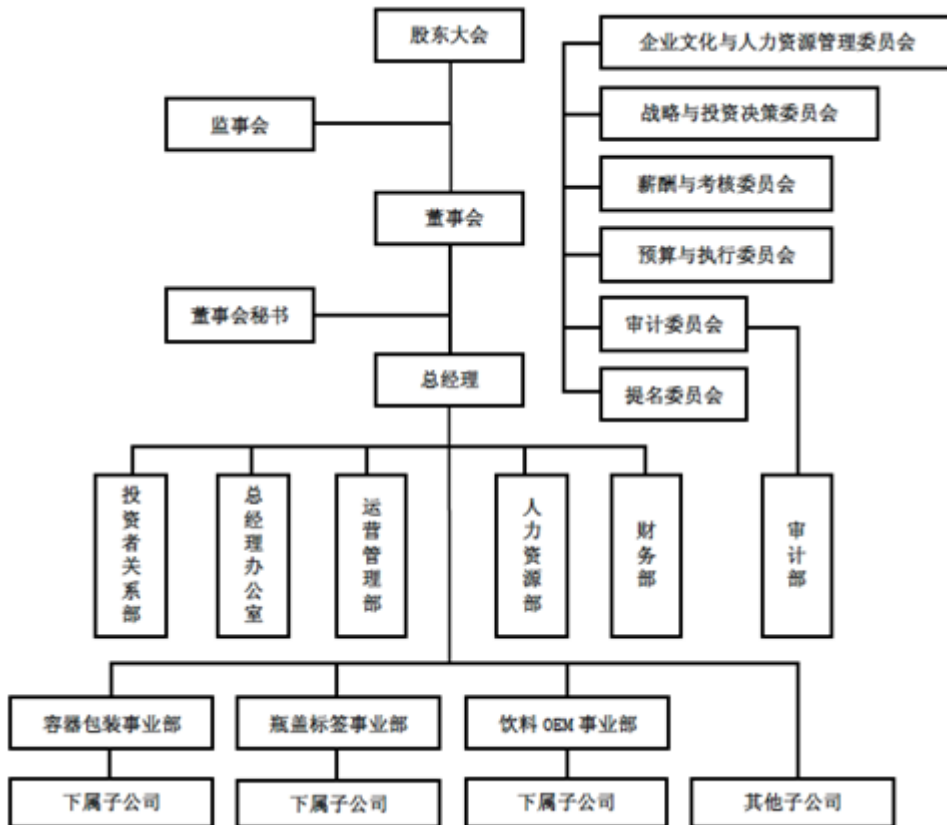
股东大会

监事会

董事会

董事会秘书

总经理

企业文化与人力资源管理委员会

战略与投资决策委员会

薪酬与考核委员会

预算与执行委员会

审计委员会

提名委员会

投资者关系部

总经理办公室

运营管理部

人力资源部

财务部

审计部

容器包装事业部

瓶盖标签事业部

饮料 OEM 事业部

下属子公司

下属子公司

下属子公司

其他子公司